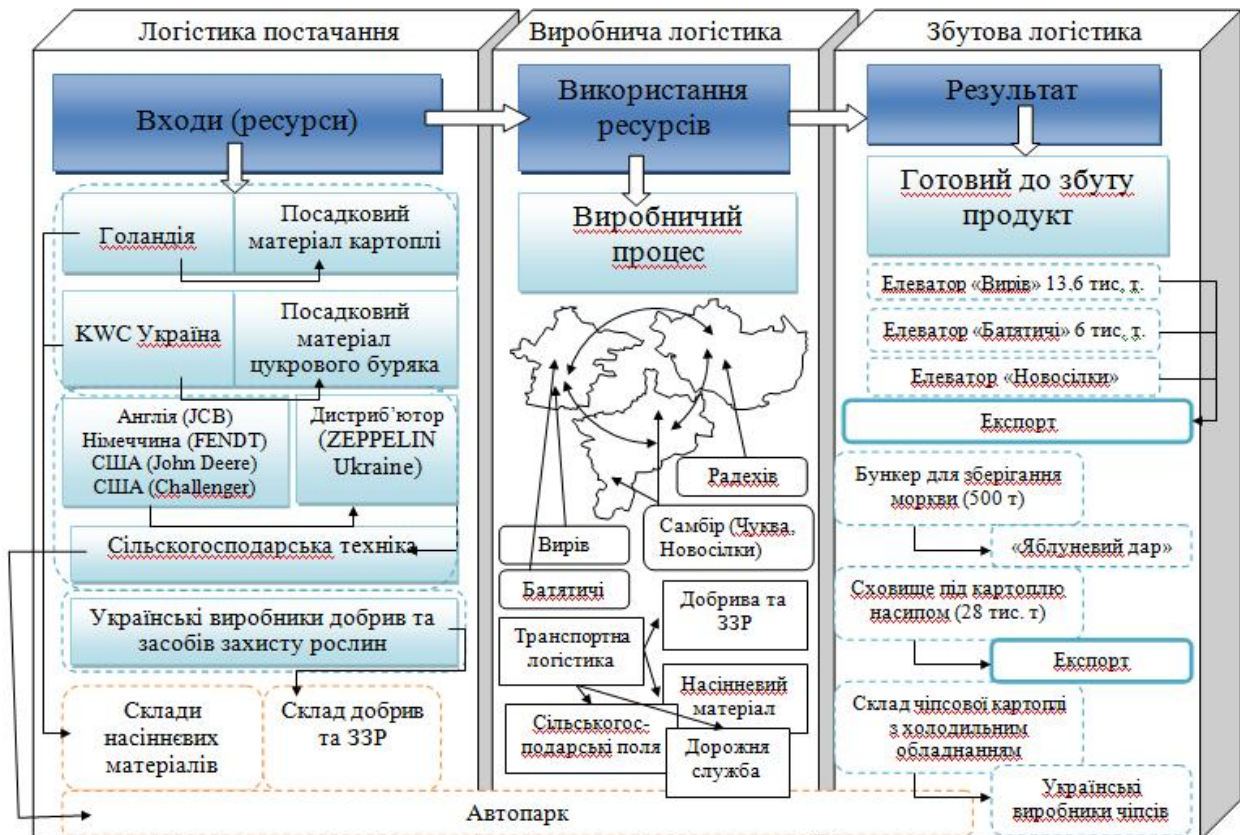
Логістика постачання

Входи (ресурси)

Голандія

Посадковий матеріал картоплі

KWC Україна

Посадковий матеріал цукрового буряка

Англія (JCB)
Німеччина (FENDT)
США (John Deere)
США (Challenger)

Дистриб'ютор (ZEPPELIN Ukraine)

Сільськогосподарська техніка

Українські виробники добрив та засобів захисту рослин

Склади насіннєвих матеріалів

Склад добрив та ЗЗР

Виробнича логістика

Використання ресурсів

Виробничий процес

Радехів

Самбір (Чуква, Новосілки)

Вирів

Батятичі

Добрива та ЗЗР

Транспортна логістика

Насіннєвий матеріал

Сільськогосподарські поля

Дорожня служба

Збутова логістика

Результат

Готовий до збуту продукт

Елеватор «Вирів» 13.6 тис. т.

Елеватор «Батятичі» 6 тис. т.

Елеватор «Новосілки»

Експорт

Бункер для зберігання моркви (500 т)

«Яблуневий дар»

Сховище під картоплю насипом (28 тис. т)

Експорт

Склад чіпсової картоплі з холодильним обладнанням

Українські виробники чіпсів

Автопарк